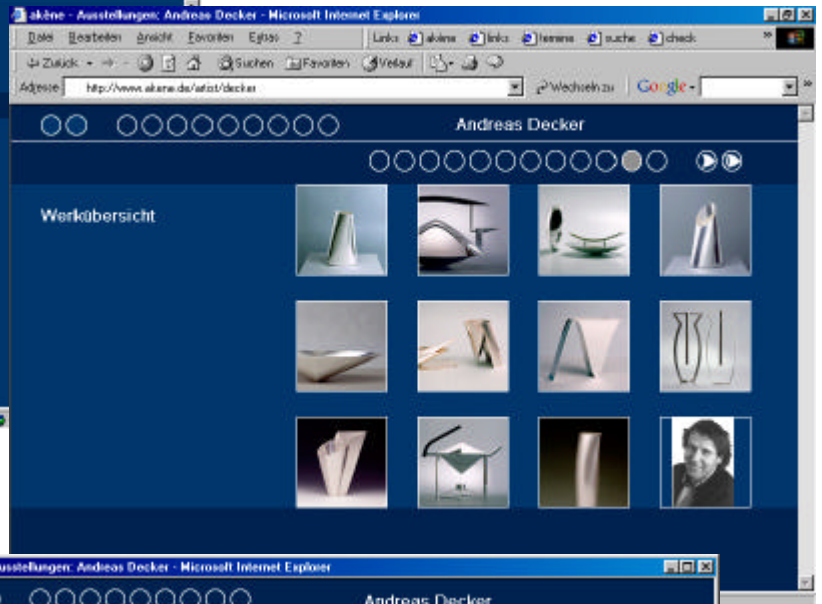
akène - Ausstellungen: Andreas Decker - Microsoft Internet Explorer

Datei Bearbeiten Ansicht Favoriten Extras ?

Links akène links termine suche check

Zurück Suchen Favoriten Verlauf

Adresse http://www.akene.de/artist/decker

Wechseln zu

Google

Andreas Decker

Werkübersicht

usstellungen: Andreas Decker - Microsoft Internet Explorer

Andreas Decker